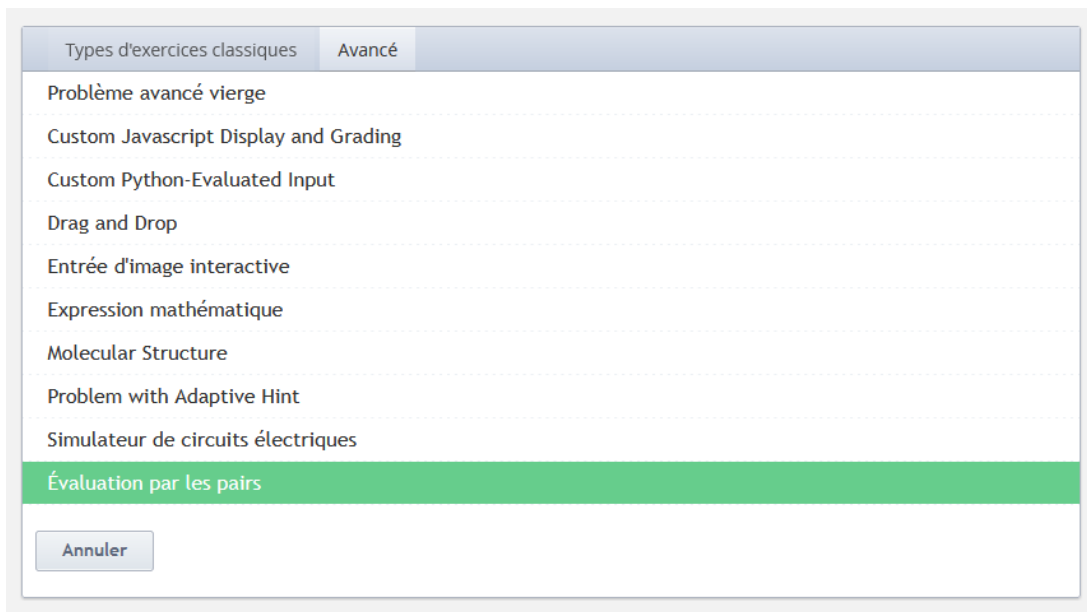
Types d'exercices classiques
Avancé

Problème avancé vierge

Custom Javascript Display and Grading

Custom Python-Evaluated Input

Drag and Drop

Entrée d'image interactive

Expression mathématique

Molecular Structure

Problem with Adaptive Hint

Simulateur de circuits électriques

Évaluation par les pairs

Annuler